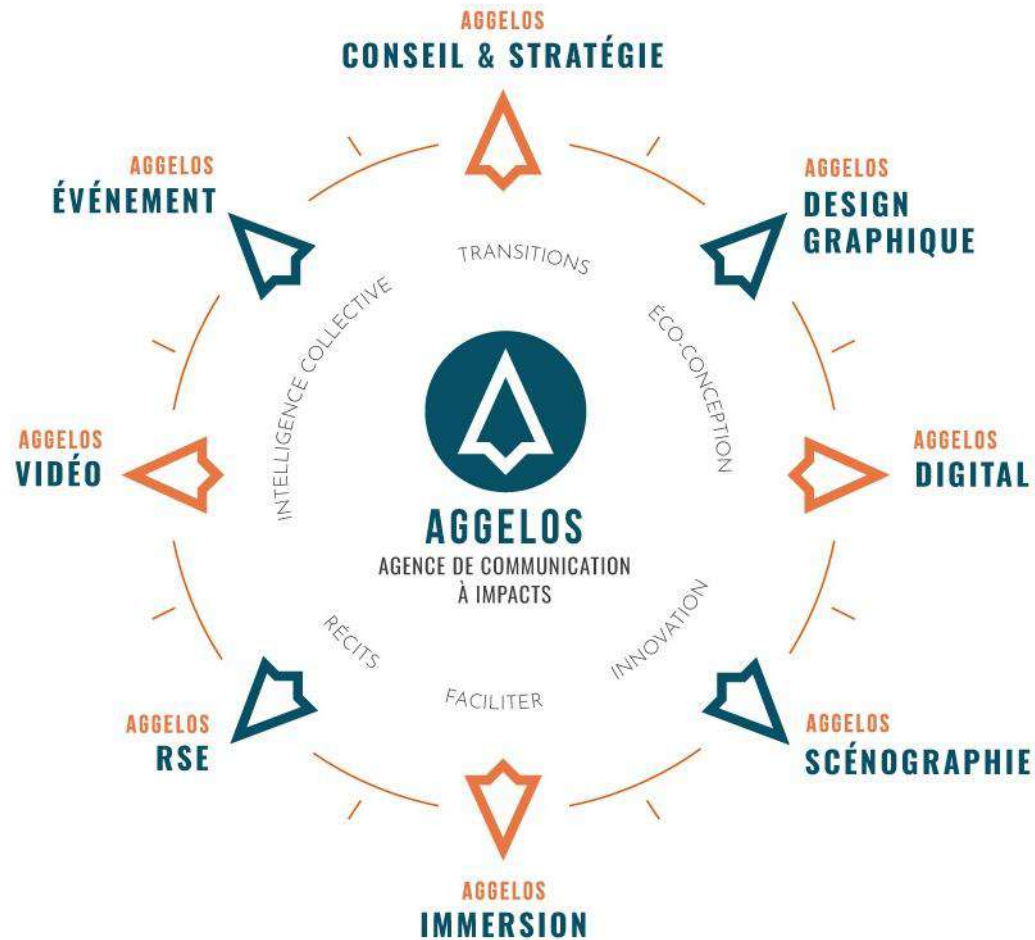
AGGELOS
CONSEIL & STRATÉGIE

AGGELOS
ÉVÉNEMENT

AGGELOS
DESIGN GRAPHIQUE

TRANSITIONS

INTELLIGENCE COLLECTIVE

ÉCO-CONCEPTION

AGGELOS
VIDÉO

AGGELOS
DIGITAL

AGGELOS
AGENCE DE COMMUNICATION À IMPACTS

RÉCITS

INNOVATION

FACILITER

AGGELOS
RSE

AGGELOS
SCÉNOGRAPHIE

AGGELOS
IMMERSION